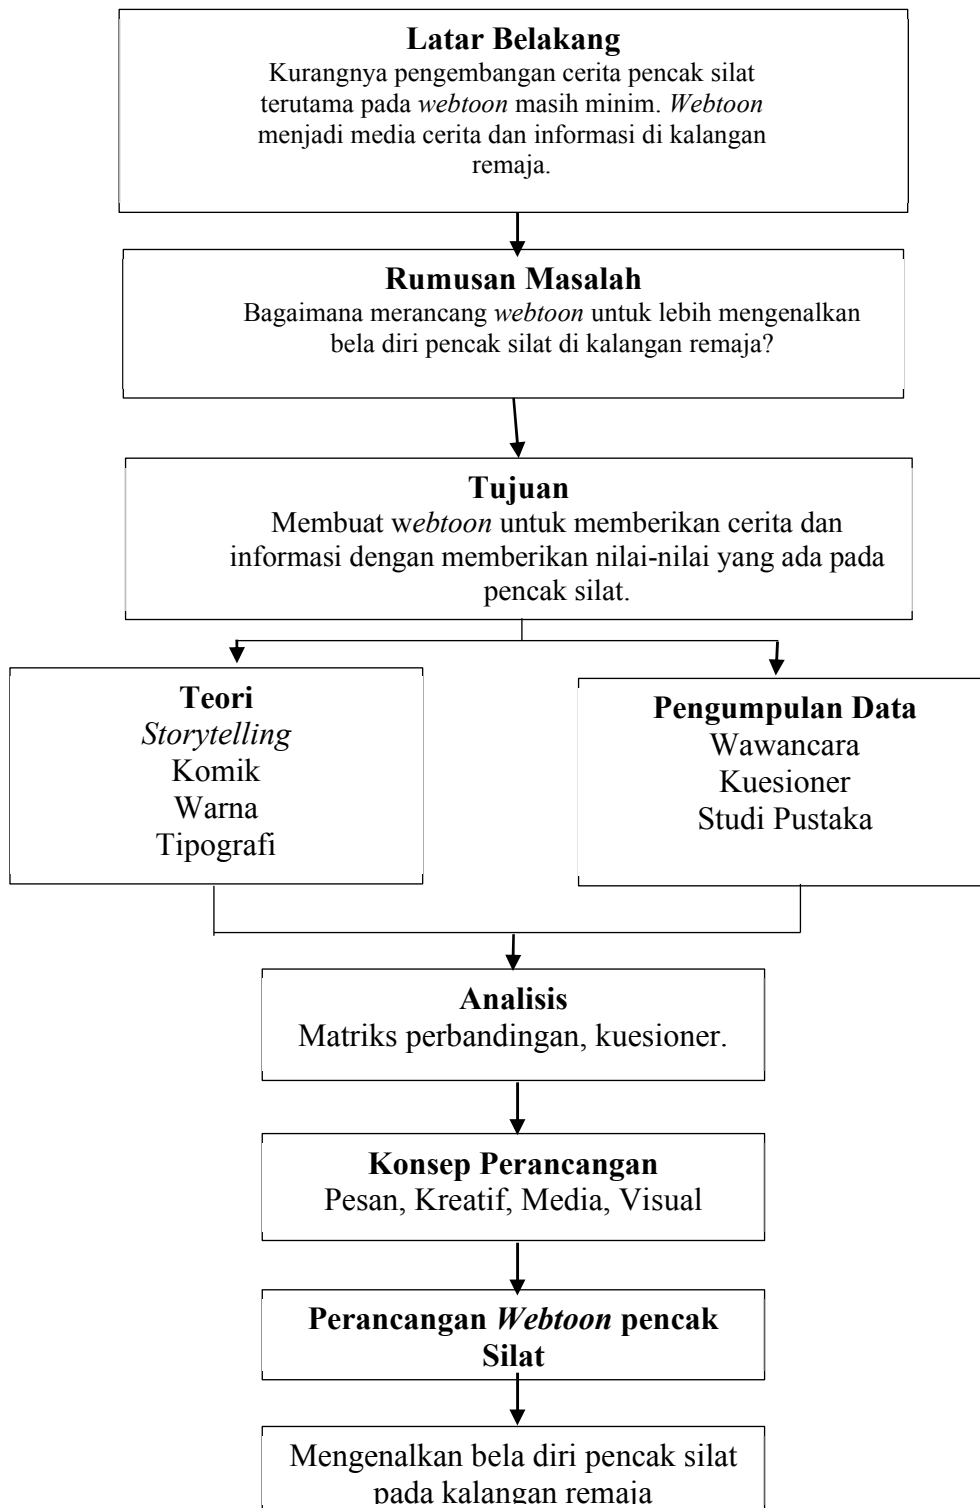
Latar Belakang
Kurangnya pengembangan cerita pencak silat terutama pada webtoon masih minim. Webtoon menjadi media cerita dan informasi di kalangan remaja.

Rumusan Masalah
Bagaimana merancang webtoon untuk lebih mengenalkan bela diri pencak silat di kalangan remaja?

Tujuan
Membuat webtoon untuk memberikan cerita dan informasi dengan memberikan nilai-nilai yang ada pada pencak silat.

Teori
Storytelling
Komik
Warna
Tipografi

Pengumpulan Data
Wawancara
Kuesioner
Studi Pustaka

Analisis
Matriks perbandingan, kuesioner.

Konsep Perancangan
Pesan, Kreatif, Media, Visual

Perancangan Webtoon pencak Silat

Mengenalkan bela diri pencak silat pada kalangan remaja